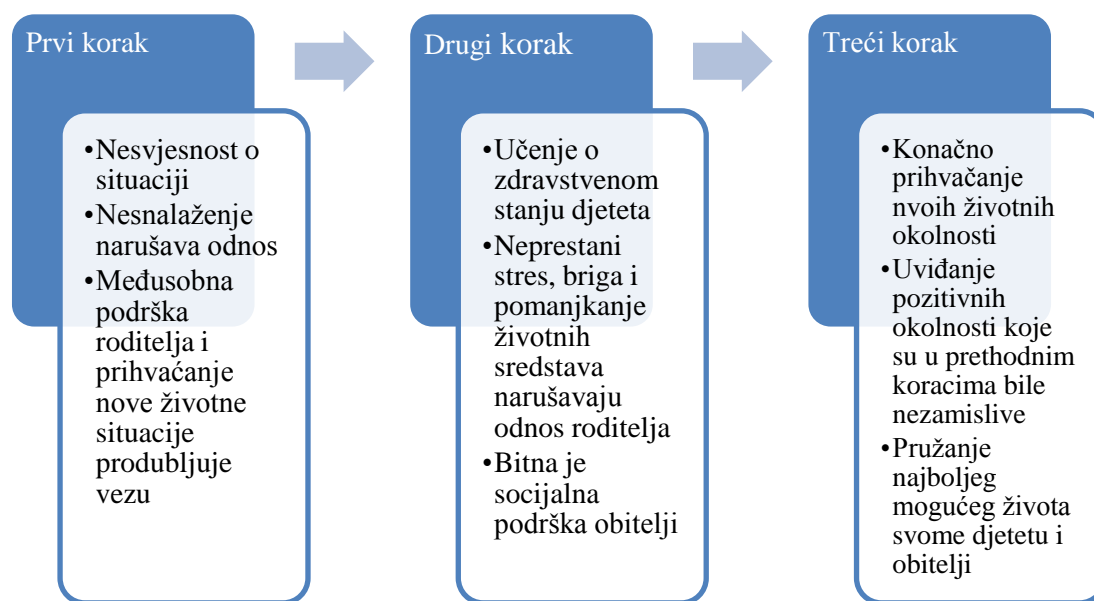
Prvi korak

•Nesvjesnost o situaciji
•Nesnalaženje narušava odnos
•Međusobna podrška roditelja i prihvaćanje nove životne situacije produbljuje vezu

Drugi korak

•Učenje o zdravstvenom stanju djeteta
•Neprestani stres, briga i pomanjkanje životnih sredstava narušavaju odnos roditelja
•Bitna je socijalna podrška obitelji

Treći korak

•Konačno prihvačanje nvoih životnih okolnosti
•Uviđanje pozitivnih okolnosti koje su u prethodnim koracima bile nezamislive
•Pružanje najboljeg mogućeg života svome djetetu i obitelji